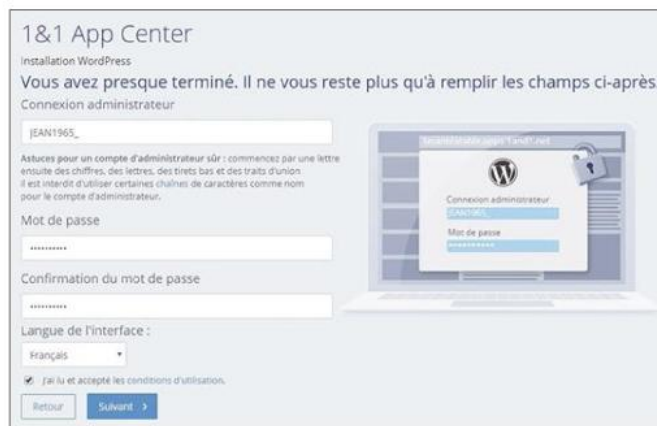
1&1 App Center

Installation WordPress

Vous avez presque terminé. Il ne vous reste plus qu'à remplir les champs ci-après

Connexion administrateur

JEAN1965_

Astuces pour un compte d'administrateur sûr : commencez par une lettre ensuite des chiffres, des lettres, des tirets bas et des traits d'union Il est interdit d'utiliser certaines chaînes de caractères comme nom pour le compte d'administrateur.

Mot de passe

••••••••••

Confirmation du mot de passe

••••••••••

Langue de l'interface :

Français

J'ai lu et accepté les conditions d'utilisation.

Retour

Suivant >

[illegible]

Connexion administrateur

JEAN1965_

Mot de passe

••••••••••